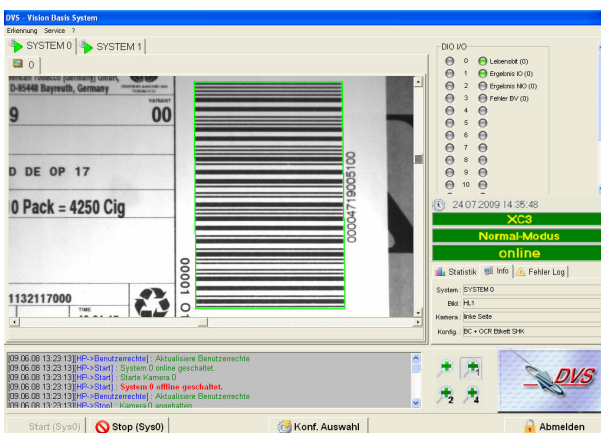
DVS - Vision Basis System

Erkennung Service ?

SYSTEM 0 SYSTEM 1

0

merican Tobacco (Germany) GmbH, D-95448 Bayreuth, Germany

VARIANT

9

00

D DE OP 17

0 Pack = 4250 Cig

1132117000

TIME

00004719005100

10000

DIO I/O

0 Lebensbit (0)
1 Ergebnis IO (0)
2 Ergebnis NIO (0)
3 Fehler BV (0)
4
5
6
7
8
9
10

24.07.2009 14:35:48

XC3

Normal-Modus

online

Statistik Info Fehler Log

System SYSTEM 0
Bild HL1
Kamera linke Seite
Konfig. BC + OCR Etikett SHK

[09.06.08 13:23:13][HP->Benutzerrechte] : Aktualisiere Benutzerrechte
[09.06.08 13:23:13][HP->Start] : System 0 online geschaltet.
[09.06.08 13:23:13][HP->Start] : Starte Kamera 0
[09.06.08 13:23:13][HP->Start] : System 0 offline geschaltet.
[09.06.08 13:23:13][HP->Benutzerrechte] : Aktualisiere Benutzerrechte
[09.06.08 13:23:13][HP->Stop] : Kamera 0 angehalten

2 4

DVS

Start (Sys0) Stop (Sys0) Konf. Auswahl Abmelden